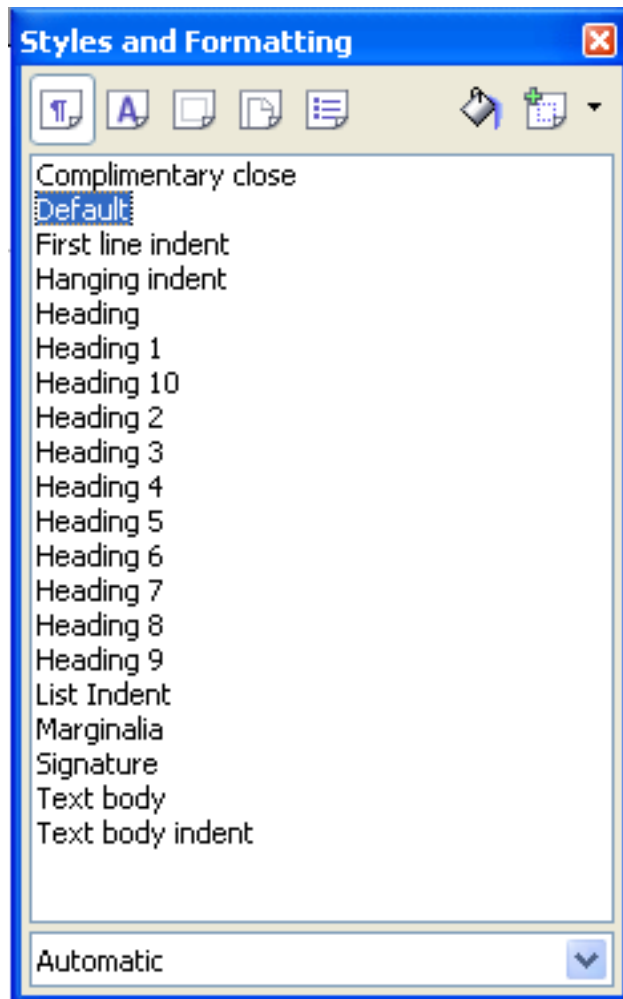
Styles and Formatting

Complimentary close
Default
First line indent
Hanging indent
Heading
Heading 1
Heading 10
Heading 2
Heading 3
Heading 4
Heading 5
Heading 6
Heading 7
Heading 8
Heading 9
List Indent
Marginalia
Signature
Text body
Text body indent

Automatic